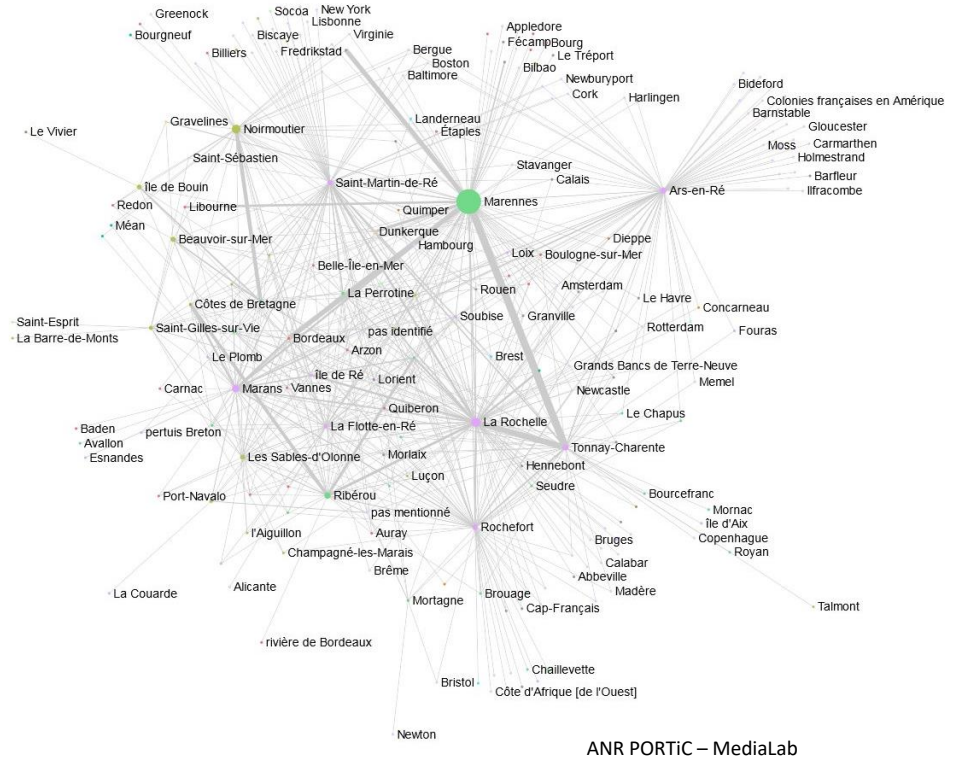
Greenock
Socoa
New York
Bourgneuf
Lisbonne
Biscaye
Virginie
Billiers
Fredrikstad
Appledore
Fécamp
Bourg
Le Tréport
Bergue
Boston
Bilbao
Baltimore
Newburyport
Cork
Harlingen
Bideford
Colonies françaises en Amérique
Barnstable
Gloucester
Moss
Carmarthen
Holmestrand
Barfleur
Ilfracombe
Le Vivier
Gravelines
Noirmoutier
Landerneau
Étaples
Saint-Sébastien
Stavanger
Calais
Saint-Martin-de-Ré
Ars-en-Ré
Île de Bouin
Marennes
Redon
Libourne
Quimper
Méan
Dunkerque
Beauvoir-sur-Mer
Hambourg
Dieppe
Loix
Boulogne-sur-Mer
Belle-Île-en-Mer
Amsterdam
La Perrotine
Côtes de Bretagne
Rouen
Le Havre
Concarneau
Saint-Esprit
Saint-Gilles-sur-Vie
pas identifié
Soubise
Granville
Rotterdam
Fouras
La Barre-de-Monts
Bordeaux
Le Plomb
Arzon
Brest
Grands Bancs de Terre-Neuve
Île de Ré
Newcastle
Memel
Carnac
Marans
Vannes
Lorient
Quiberon
Le Chapus
Baden
La Rochelle
Avallon
pertuis Breton
La Flotte-en-Ré
Tonnay-Charente
Esnandes
Les Sables-d'Olonne
Morlaix
Hennebont
Luçon
Seudre
Port-Navalo
Ribérou
Bourcefranc
pas mentionné
Mornac
Rochefort
Île d'Aix
l'Aiguillon
Auray
Copenhague
Bruges
Royan
Champagné-les-Marais
Calabar
Brême
Abbeville
Madère
La Couarde
Alicante
Mortagne
Brouage
Cap-Français
Talmont
rivière de Bordeaux
Chaillevette
Bristol
Côte d'Afrique [de l'Ouest]
Newton
ANR PORTiC – MediaLab